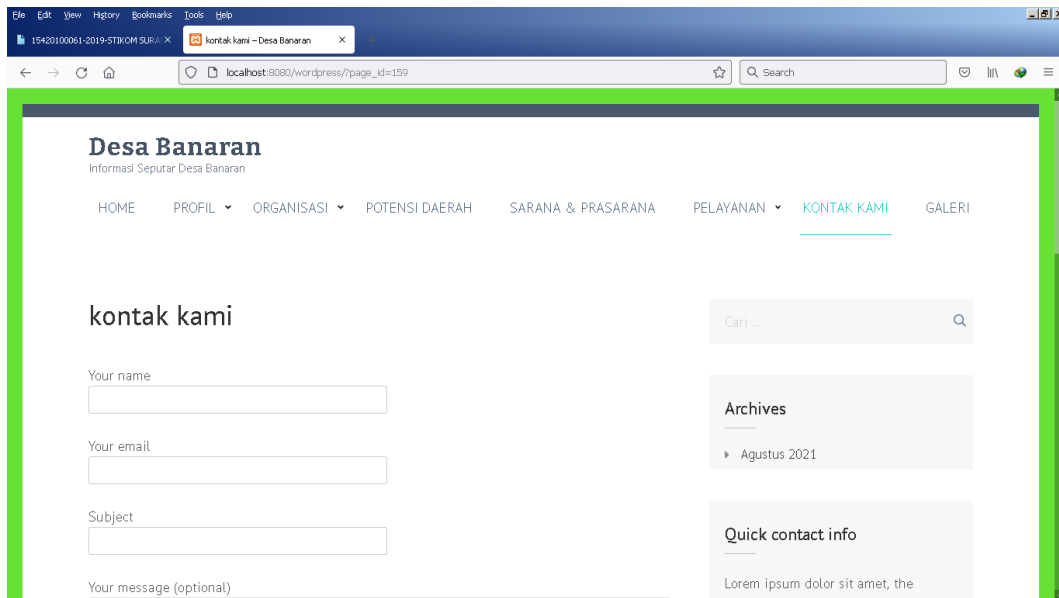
File Edit View History Bookmarks Tools Help

15420100061-2019-STIKOM SURA ×
kontak kami – Desa Banaran ×
+

localhost:8080/wordpress/?page_id=159

Search

Desa Banaran
Informasi Seputar Desa Banaran

HOME PROFIL ORGANISASI POTENSI DAERAH SARANA & PRASARANA PELAYANAN KONTAK KAMI GALERI

kontak kami

Your name

Your email

Subject

Your message (optional)

Cari ...

Archives

Agustus 2021

Quick contact info

Lorem ipsum dolor sit amet, the